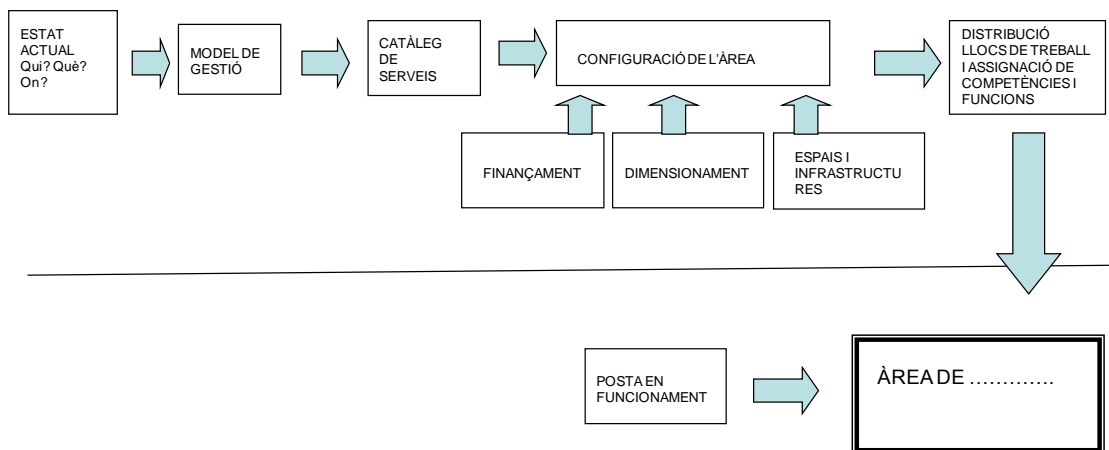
ESTAT ACTUAL Qui? Què? On?

MODEL DE GESTIÓ

CATÀLEG DE SERVEIS

CONFIGURACIÓ DE L'ÀREA

DISTRIBUCIÓ LLOCS DE TREBALL I ASSIGNACIÓ DE COMPETÈNCIES I FUNCIONS

FINANÇAMENT

DIMENSIONAMENT

ESPAIS I INFRASTRUCTU RES

POSTA EN FUNCIONAMENT

ÀREA DE …………